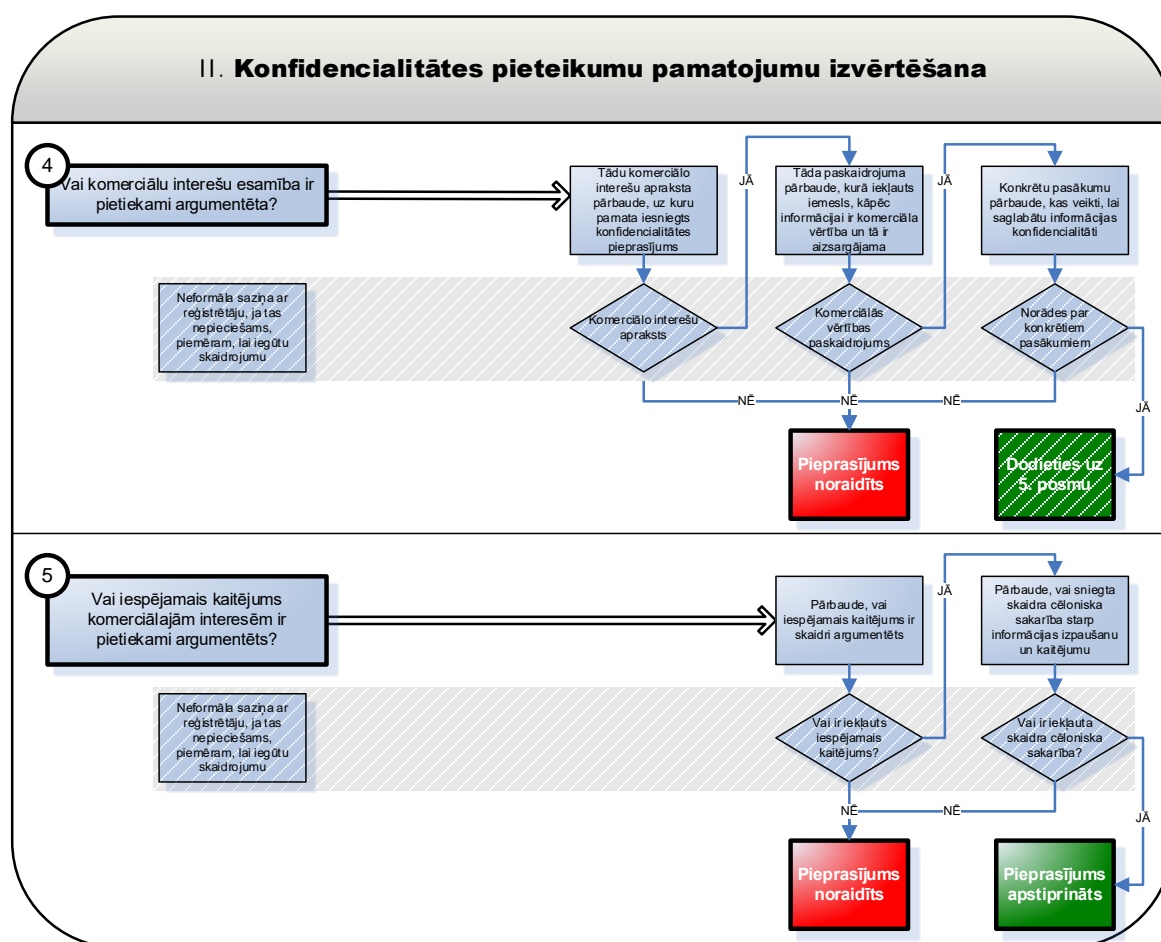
II. Konfidencialitātes pieteikumu pamatojumu izvērtēšana

4

Vai komerciālu interešu esamība ir pietiekami argumentēta?

Tādu komerciālo interešu apraksta pārbaude, uz kuru pamata iesniegts konfidencialitātes pieprasījums

JĀ

Tāda paskaidrojuma pārbaude, kurā iekļauts iemesls, kāpēc informācijai ir komerciāla vērtība un tā ir aizsargājama

JĀ

Konkrētu pasākumu pārbaude, kas veikti, lai saglabātu informācijas konfidencialitāti

Neformāla saziņa ar reģistrētāju, ja tas nepieciešams, piemēram, lai iegūtu skaidrojumu

Komerciālo interešu apraksts

Komerciālās vērtības paskaidrojums

Norādes par konkrētiem pasākumiem

NĒ

NĒ

NĒ

JĀ

Pieprasījums noraidīts

Dodieties uz 5. posmu

5

Vai iespējamais kaitējums komerciālajām interesēm ir pietiekami argumentēts?

Pārbaude, vai iespējamais kaitējums ir skaidri argumentēts

JĀ

Pārbaude, vai sniegta skaidra cēloniska sakarība starp informācijas izpaušanu un kaitējumu

Neformāla saziņa ar reģistrētāju, ja tas nepieciešams, piemēram, lai iegūtu skaidrojumu

Vai ir iekļauts iespējamais kaitējums?

Vai ir iekļauta skaidra cēloniska sakarība?

NĒ

NĒ

JĀ

Pieprasījums noraidīts

Pieprasījums apstiprināts